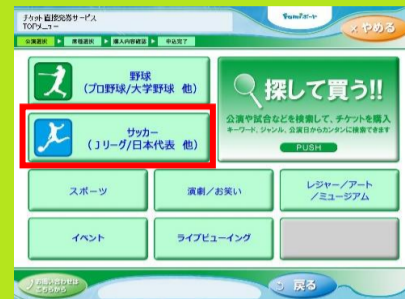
チケット直接発券サービス
TOPメニュー

公演選択 ▶ 席種選択 ▶ 購入内容確認 ▶ 申込完了

×やめる

野球
（プロ野球/大学野球 他）

サッカー
（Jリーグ/日本代表 他）

探して買う!!
公演や試合などを検索して、チケットを購入
キーワード、ジャンル、公演日からカンタンに検索できます
PUSH

スポーツ

演劇／お笑い

レジャー／アート
／ミュージアム

イベント

ライブビューイング

お問い合わせはこちらから

戻る